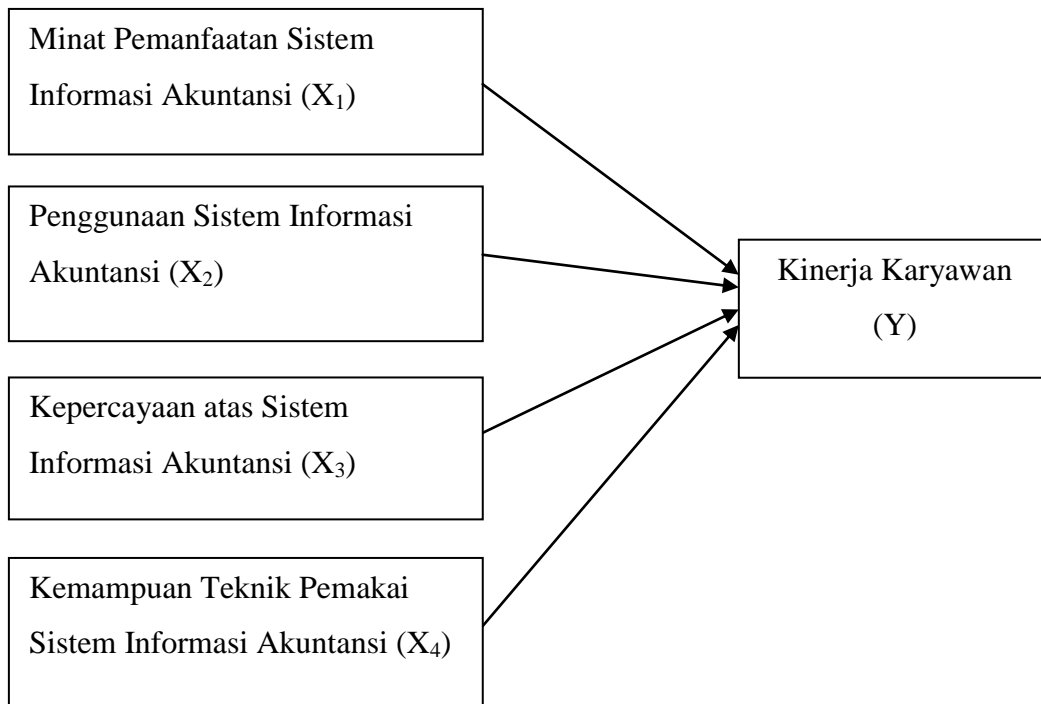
Minat Pemanfaatan Sistem Informasi Akuntansi ($X_1$)

Penggunaan Sistem Informasi Akuntansi ($X_2$)

Kepercayaan atas Sistem Informasi Akuntansi ($X_3$)

Kemampuan Teknik Pemakai Sistem Informasi Akuntansi ($X_4$)

Kinerja Karyawan (Y)